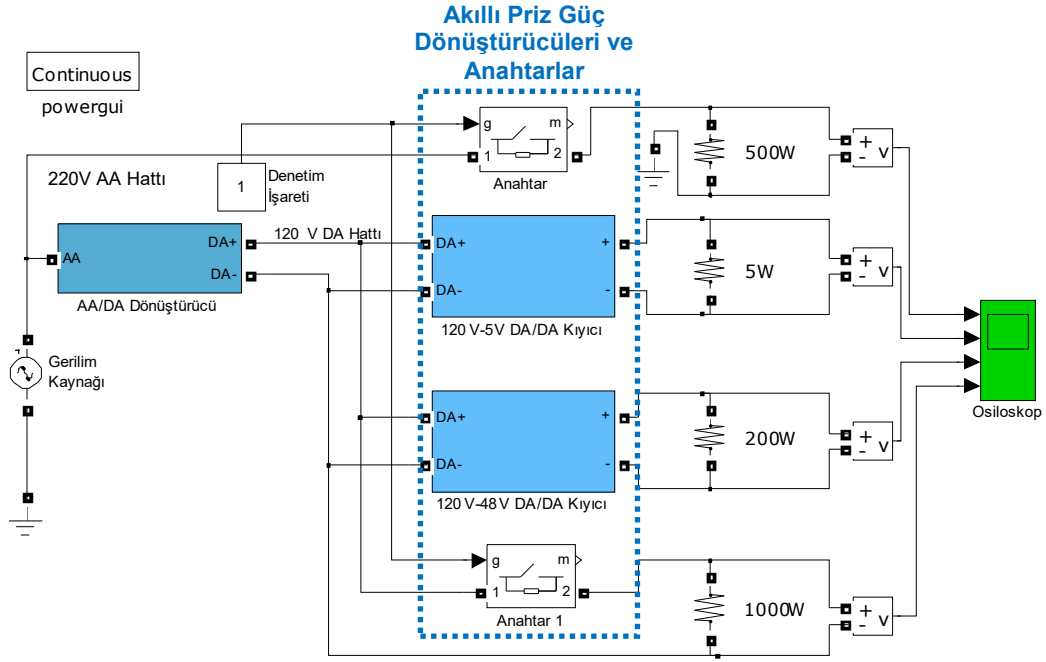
Akıllı Priz Güç Dönüştürücüleri ve Anahtarlar

Continuous

powergui

220V AA Hattı

1

Denetim İşareti

g m

1 2

Anahtar

500W

+ v
-

AA

DA+

DA-

AA/DA Dönüştürücü

120 V DA Hattı

DA+ +

DA- -

120 V-5V DA/DA Kıyıcı

5W

+ v
-

Gerilim Kaynağı

Osiloskop

DA+ +

DA- -

120 V-48 V DA/DA Kıyıcı

200W

+ v
-

g m

1 2

Anahtar 1

1000W

+ v
-